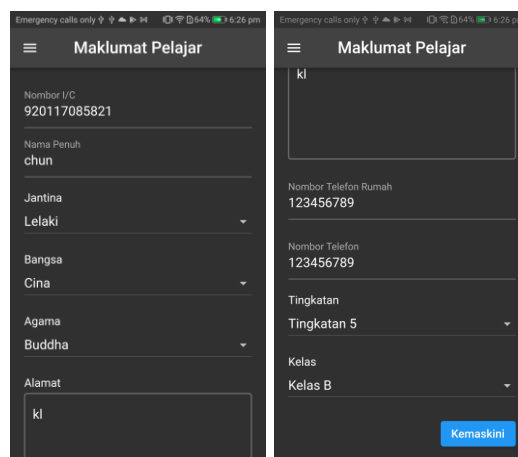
Emergency calls only 64% 6:26 pm

Maklumat Pelajar

Nombor I/C
920117085821

Nama Penuh
chun

Jantina
Lelaki

Bangsa
Cina

Agama
Buddha

Alamat
kl

Emergency calls only 64% 6:26 pm

Maklumat Pelajar

kl

Nombor Telefon Rumah
123456789

Nombor Telefon
123456789

Tingkatan
Tingkatan 5

Kelas
Kelas B

Kemaskini